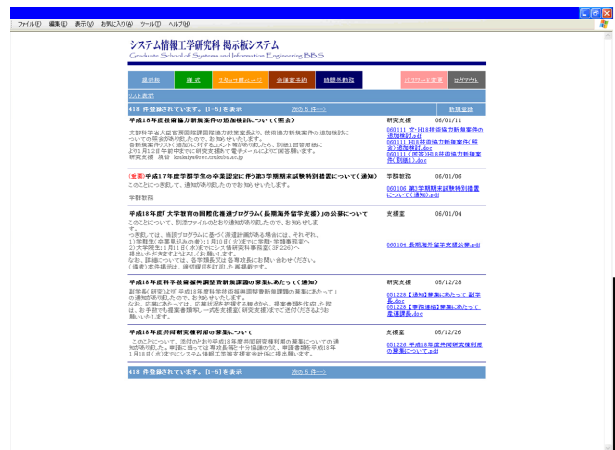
ファイル(F) 編集(E) 表示(V) お気に入り(A) ツール(T) ヘルプ(H)

システム情報工学研究科 掲示板システム
Graduate School of Systems and Information Engineering BBS

掲示板 | 検索 | 全部の記事 | 学期 | 発信 | 時間外研究 | パスワード変更 | ログアウト

全件表示

418 件登録されています。[1-5]を表示 次の 5 件へ 新規登録

平成18年度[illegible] 研究支援 06/01/11
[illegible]
060111 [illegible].doc
060111 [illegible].doc
060111 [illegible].doc

(重要) 平成17年度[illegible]について(通知) 学務教務 06/01/06
このことについて、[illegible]
学務教務
060106 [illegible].pdf

平成18年度「大学教育の国際化推進プログラム(長期海外留学支援)」の公募について 支援室 06/01/04
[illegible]
060104 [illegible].pdf

平成18年度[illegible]の募集にあたって(通知) 支援室 05/12/28
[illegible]
051228 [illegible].doc
051228 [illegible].doc

平成18年度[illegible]について 支援室 05/12/26
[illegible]
051226 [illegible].pdf

418 件登録されています。[1-5]を表示 次の 5 件へ